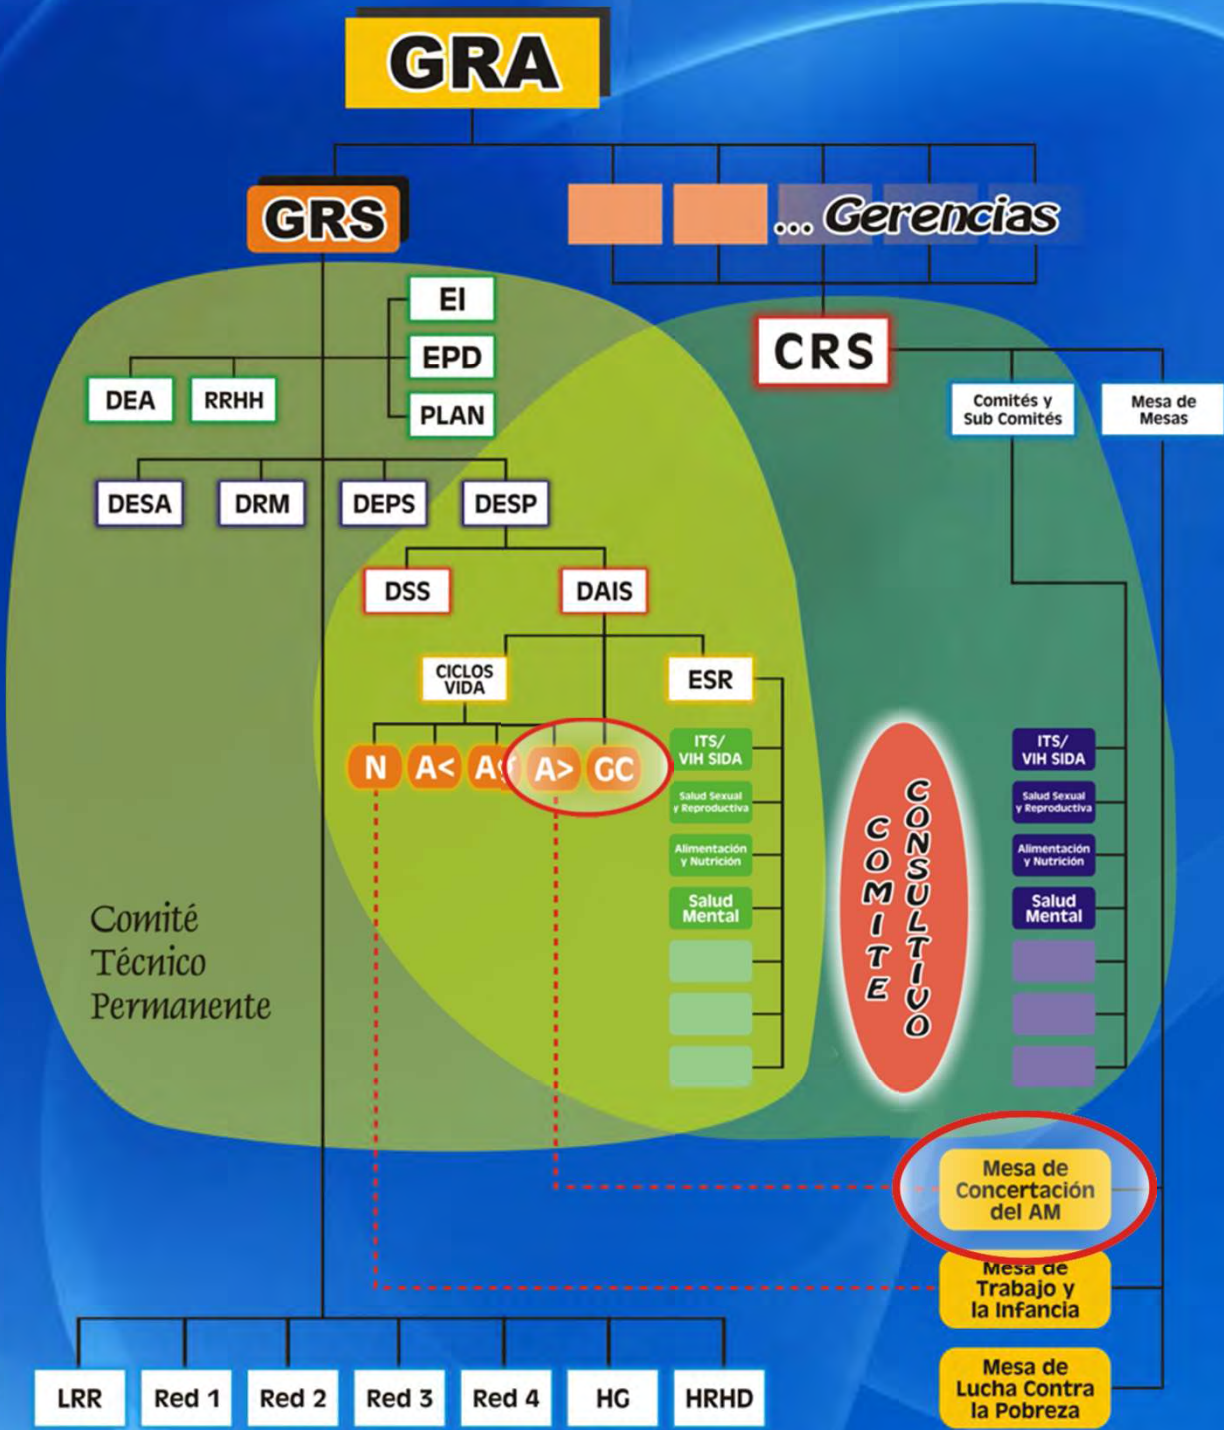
GRA

GRS

... Gerencias

EI

EPD

PLAN

DEA

RRHH

CRS

Comités y Sub Comités

Mesa de Mesas

DESA

DRM

DEPS

DESP

DSS

DAIS

CICLOS VIDA

ESR

N

A<

A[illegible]

A>

GC

ITS/ VIH SIDA

Salud Sexual y Reproductiva

Alimentación y Nutrición

Salud Mental

COMITE CONSULTIVO

ITS/ VIH SIDA

Salud Sexual y Reproductiva

Alimentación y Nutrición

Salud Mental

Comité Técnico Permanente

Mesa de Concertación del AM

Mesa de Trabajo y la Infancia

Mesa de Lucha Contra la Pobreza

LRR

Red 1

Red 2

Red 3

Red 4

HG

HRHD